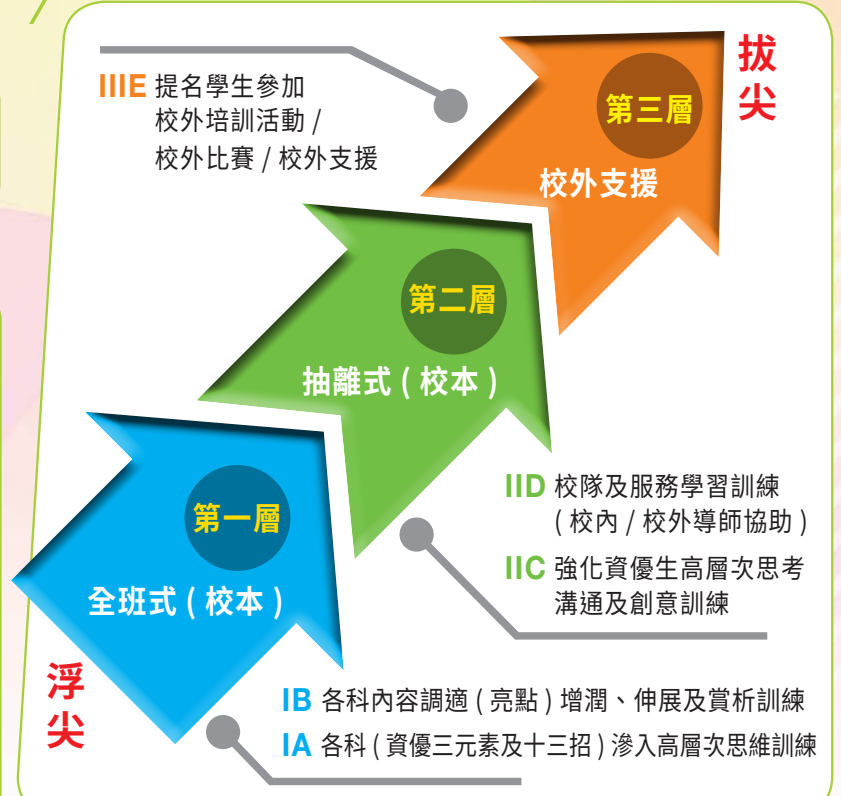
IIIE 提名學生參加
校外培訓活動 /
校外比賽 / 校外支援

拔尖

第三層
校外支援

第二層
抽離式 ( 校本 )

第一層
全班式 ( 校本 )

IID 校隊及服務學習訓練
( 校內 / 校外導師協助 )

IIC 強化資優生高層次思考
溝通及創意訓練

浮尖

IB 各科內容調適 ( 亮點 ) 增潤、伸展及賞析訓練

IA 各科 ( 資優三元素及十三招 ) 滲入高層次思維訓練